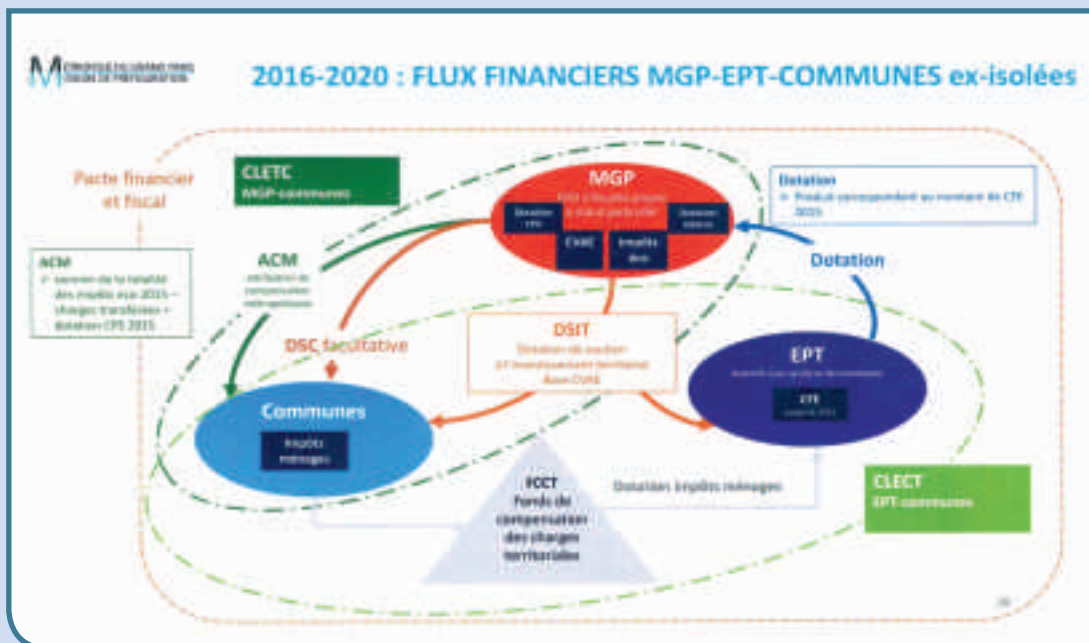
2016-2020 : FLUX FINANCIERS MGP-EPT-COMMUNES ex-isolées

Pacte financier et fiscal

CLETC
MGP-communes

ACM
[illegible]

ACM
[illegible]

MGP
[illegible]

Dotation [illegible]

CVAE

Impôts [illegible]

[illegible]

Dotation
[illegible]

Dotation

DSC facultative

DSIT
Dotation de soutien à l'investissement territorial
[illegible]

EPT
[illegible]

CFE
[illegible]

Communes

Impôts ménages

FCCT
Fonds de compensation des charges territoriales

Dotation impôts ménages

CLECT
EPT-communes